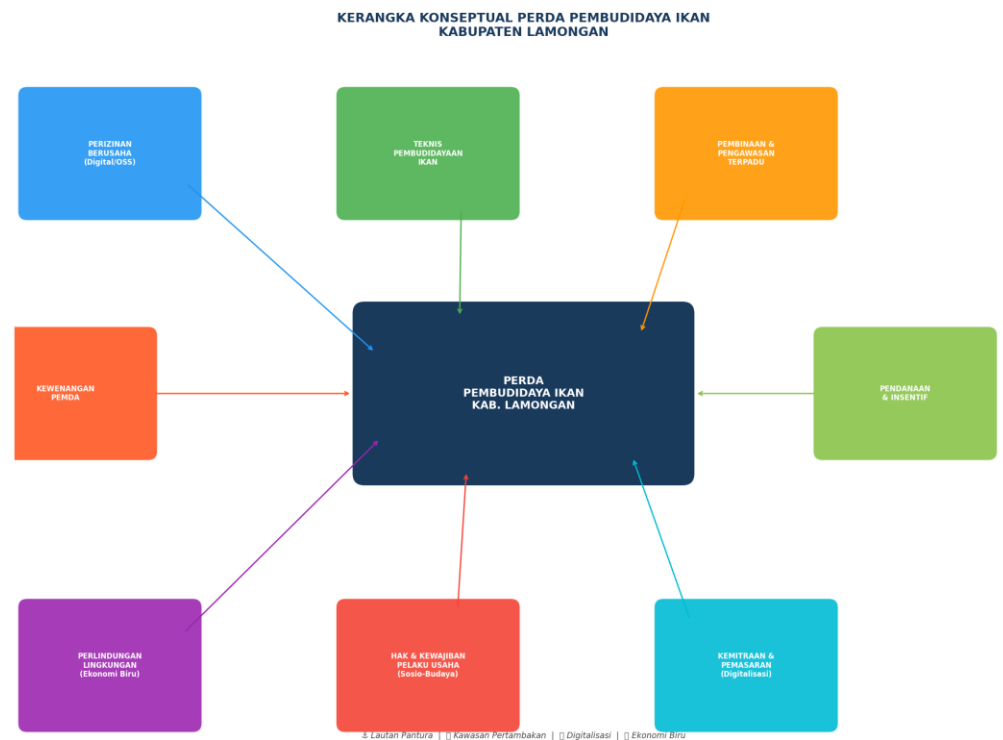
KERANGKA KONSEPTUAL PERDA PEMBUDIDAYA IKAN
KABUPATEN LAMONGAN

PERIZINAN
BERUSAHA
(Digital/OSS)

TEKNIS
PEMBUDIDAYAAN
IKAN

PEMBINAAN &
PENGAWASAN
TERPADU

KEWENANGAN
PEMDA

PERDA
PEMBUDIDAYA IKAN
KAB. LAMONGAN

PENDANAAN
& INSENTIF

PERLINDUNGAN
LINGKUNGAN
(Ekonomi Biru)

HAK & KEWAJIBAN
PELAKU USAHA
(Sosio-Budaya)

KEMITRAAN &
PEMASARAN
(Digitalisasi)

⚓ Lautan Pantura | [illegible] Kawasan Pertambakan | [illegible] Digitalisasi | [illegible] Ekonomi Biru